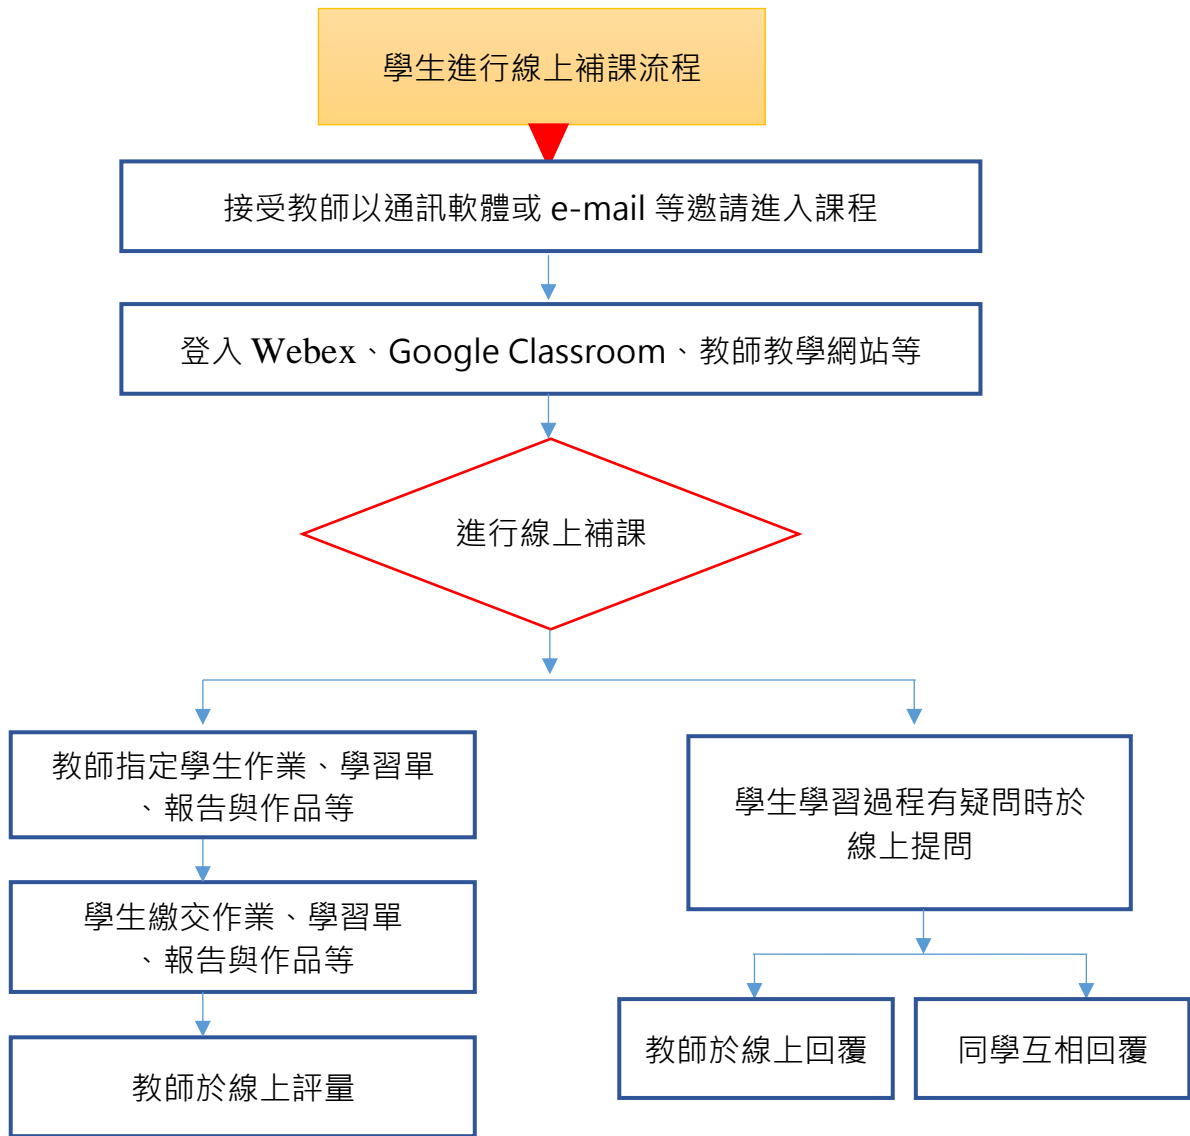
學生進行線上補課流程

接受教師以通訊軟體或 e-mail 等邀請進入課程

登入 Webex、Google Classroom、教師教學網站等

進行線上補課

教師指定學生作業、學習單、報告與作品等

學生繳交作業、學習單、報告與作品等

教師於線上評量

學生學習過程有疑問時於線上提問

教師於線上回覆

同學互相回覆